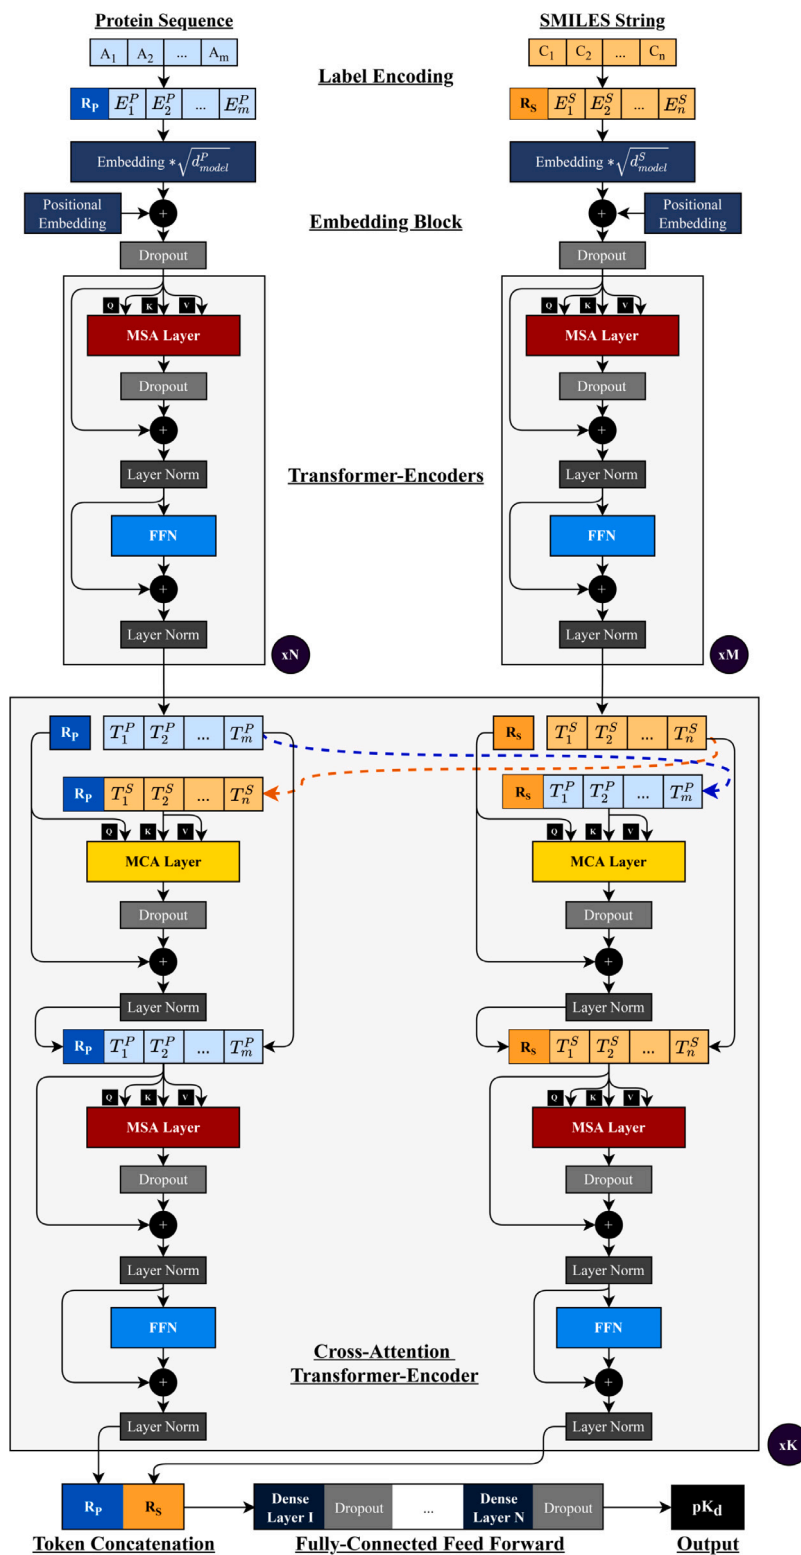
Protein Sequence

SMILES String

$A_1$ $A_2$ ... $A_m$

$C_1$ $C_2$ ... $C_n$

Label Encoding

$R_P$ $E_1^P$ $E_2^P$ ... $E_m^P$

$R_S$ $E_1^S$ $E_2^S$ ... $E_n^S$

Embedding $* \sqrt{d_{model}^P}$

Embedding $* \sqrt{d_{model}^S}$

Positional Embedding

Embedding Block

Positional Embedding

Dropout

Dropout

Q K V

MSA Layer

Dropout

Layer Norm

FFN

Layer Norm

xN

Transformer-Encoders

Q K V

MSA Layer

Dropout

Layer Norm

FFN

Layer Norm

xM

$R_P$ $T_1^P$ $T_2^P$ ... $T_m^P$

$R_P$ $T_1^S$ $T_2^S$ ... $T_n^S$

Q K V

MCA Layer

Dropout

Layer Norm

$R_P$ $T_1^P$ $T_2^P$ ... $T_m^P$

Q K V

MSA Layer

Dropout

Layer Norm

FFN

Layer Norm

$R_S$ $T_1^S$ $T_2^S$ ... $T_n^S$

$R_S$ $T_1^P$ $T_2^P$ ... $T_m^P$

Q K V

MCA Layer

Dropout

Layer Norm

$R_S$ $T_1^S$ $T_2^S$ ... $T_n^S$

Q K V

MSA Layer

Dropout

Layer Norm

FFN

Layer Norm

Cross-Attention Transformer-Encoder

xK

$R_P$ $R_S$

Dense Layer I | Dropout | ... | Dense Layer N | Dropout

$pK_d$

Token Concatenation

Fully-Connected Feed Forward

Output